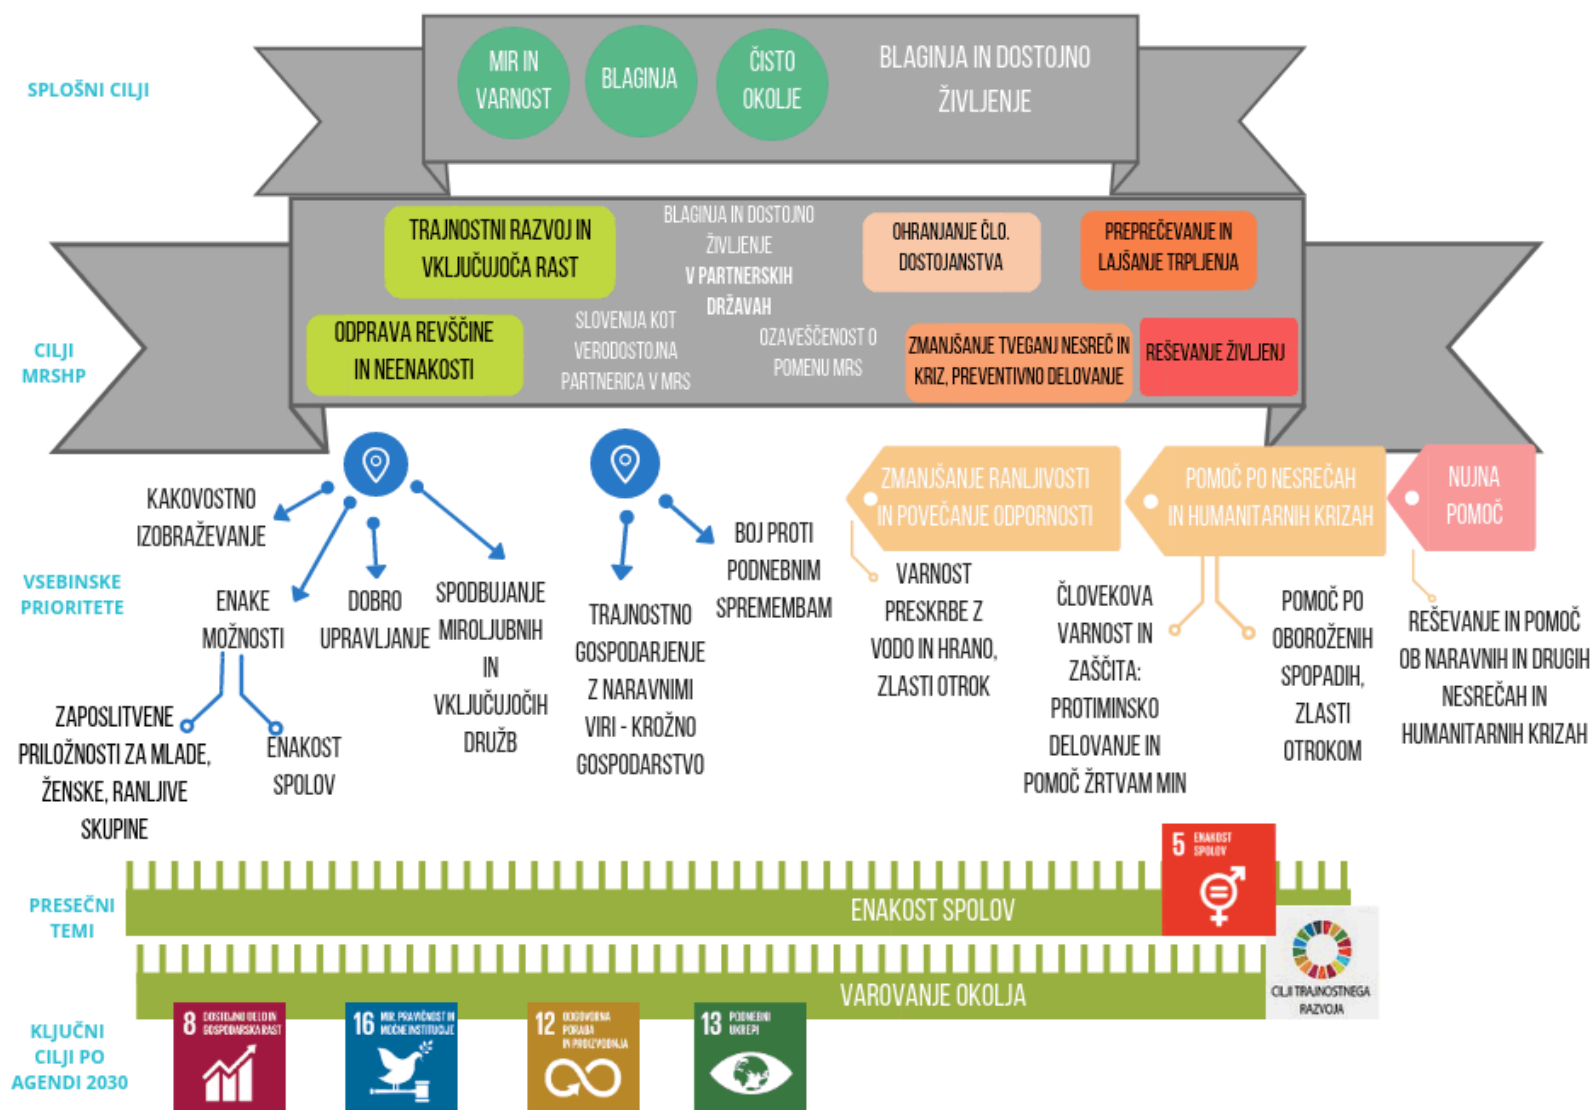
SPLOŠNI CILJI

MIR IN VARNOST

BLAGINJA

ČISTO OKOLJE

BLAGINJA IN DOSTOJNO ŽIVLJENJE

CILJI MRSHP

TRAJNOSTNI RAZVOJ IN VKLJUČUJOČA RAST

BLAGINJA IN DOSTOJNO ŽIVLJENJE V PARTNERSKIH DRŽAVAH

OHRANJANJE ČLO. DOSTOJANSTVA

PREPREČEVANJE IN LAJŠANJE TRPLJENJA

ODPRAVA REVŠČINE IN NEENAKOSTI

SLOVENIJA KOT VERODOSTOJNA PARTNERICA V MRS

OZAVEŠČENOST O POMENU MRS

ZMANJŠANJE TVEGANJ NESREČ IN KRIZ, PREVENTIVNO DELOVANJE

REŠEVANJE ŽIVLJENJ

VSEBINSKE PRIORITETE

KAKOVOSTNO IZOBRAŽEVANJE

ENAKE MOŽNOSTI

DOBRO UPRAVLJANJE

SPODBUJANJE MIROLJUBNIH IN VKLJUČUJOČIH DRUŽB

ZAPOSLITVENE PRILOŽNOSTI ZA MLADE, ŽENSKE, RANLJIVE SKUPINE

ENAKOST SPOLOV

TRAJNOSTNO GOSPODARJENJE Z NARAVNIMI VIRI - KROŽNO GOSPODARSTVO

BOJ PROTI PODNEBNIM SPREMEMBAM

ZMANJŠANJE RANLJIVOSTI IN POVEČANJE ODPORNOSTI

POMOČ PO NESREČAH IN HUMANITARNIH KRIZAH

NUJNA POMOČ

VARNOST PRESKRBE Z VODO IN HRANO, ZLASTI OTROK

ČLOVEKOVA VARNOST IN ZAŠČITA: PROTIMINSKO DELOVANJE IN POMOČ ŽRTVAM MIN

POMOČ PO OBOROŽENIH SPOPADIH, ZLASTI OTROKOM

REŠEVANJE IN POMOČ OB NARAVNIH IN DRUGIH NESREČAH IN HUMANITARNIH KRIZAH

PRESEČNI TEMI

ENAKOST SPOLOV

5 ENAKOST SPOLOV

VAROVANJE OKOLJA

CILJI TRAJNOSTNEGA RAZVOJA

KLJUČNI CILJI PO AGENDI 2030

8 DOSTOJNO DELO IN GOSPODARSKA RAST

16 MIR, PRAVIČNOST IN MOČNE INSTITUCIJE

12 ODGOVORNA PORABA IN PROIZVODNJA

13 PODNEBNI UKREPI